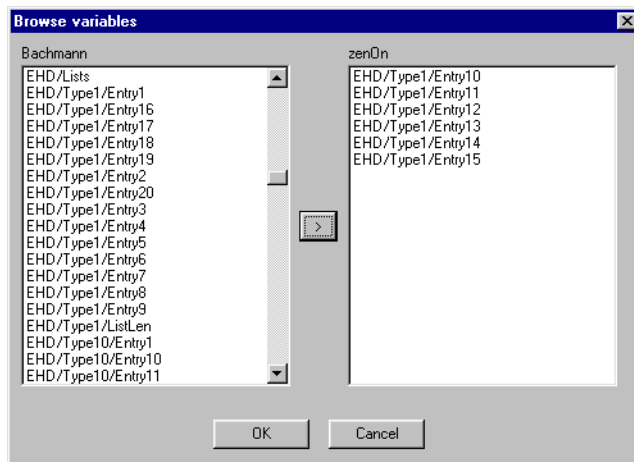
Browse variables

Bachmann

EHD/Lists
EHD/Type1/Entry1
EHD/Type1/Entry16
EHD/Type1/Entry17
EHD/Type1/Entry18
EHD/Type1/Entry19
EHD/Type1/Entry2
EHD/Type1/Entry20
EHD/Type1/Entry3
EHD/Type1/Entry4
EHD/Type1/Entry5
EHD/Type1/Entry6
EHD/Type1/Entry7
EHD/Type1/Entry8
EHD/Type1/Entry9
EHD/Type1/ListLen
EHD/Type10/Entry1
EHD/Type10/Entry10
EHD/Type10/Entry11

>

zenOn

EHD/Type1/Entry10
EHD/Type1/Entry11
EHD/Type1/Entry12
EHD/Type1/Entry13
EHD/Type1/Entry14
EHD/Type1/Entry15

OK

Cancel